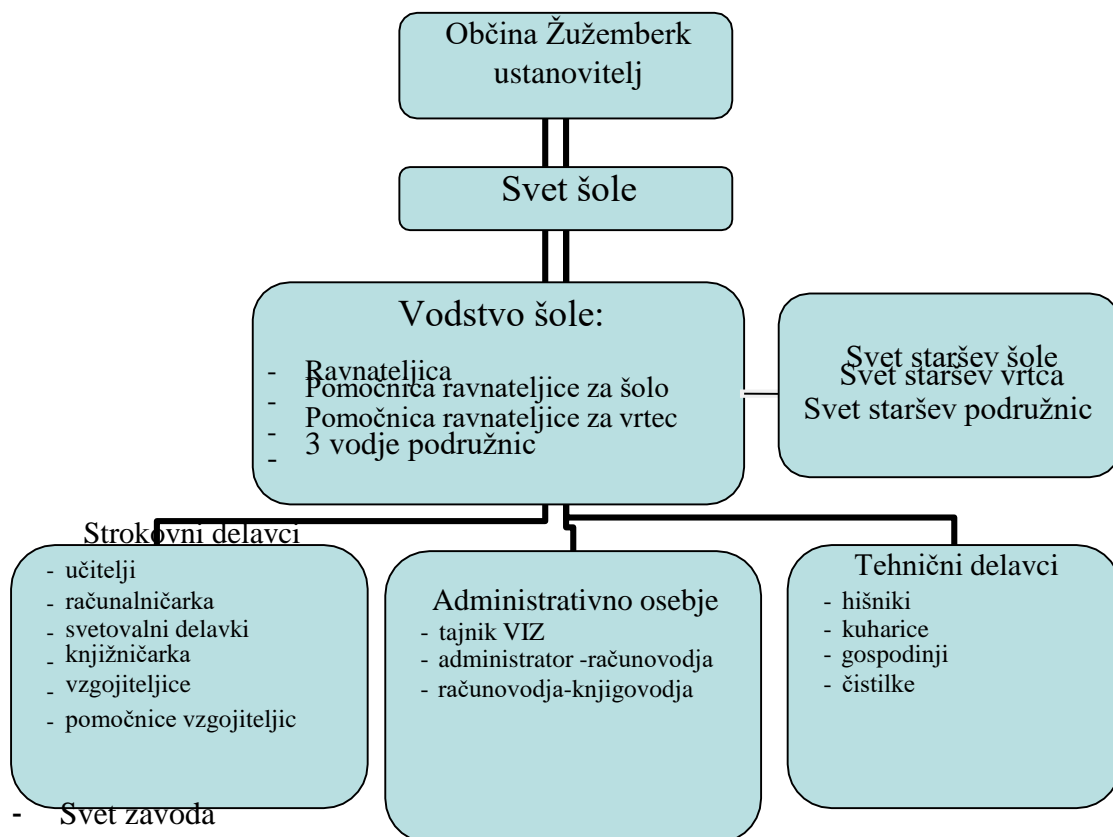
Občina Žužemberk ustanovitelj

Svet šole

Vodstvo šole:

- Ravnateljica
- Pomočnica ravnateljice za šolo
- Pomočnica ravnateljice za vrtec
- 3 vodje podružnic

Svet staršev šole
Svet staršev vrtca
Svet staršev podružnic

Strokovni delavci
- učitelji
- računalničarka
- svetovalni delavki
- knjižničarka
- vzgojiteljice
- pomočnice vzgojiteljic

Administrativno osebje
- tajnik VIZ
- administrator -računovodja
- računovodja-knjigovodja

Tehnični delavci
- hišniki
- kuharice
- gospodinji
- čistilke

- Svet zavoda